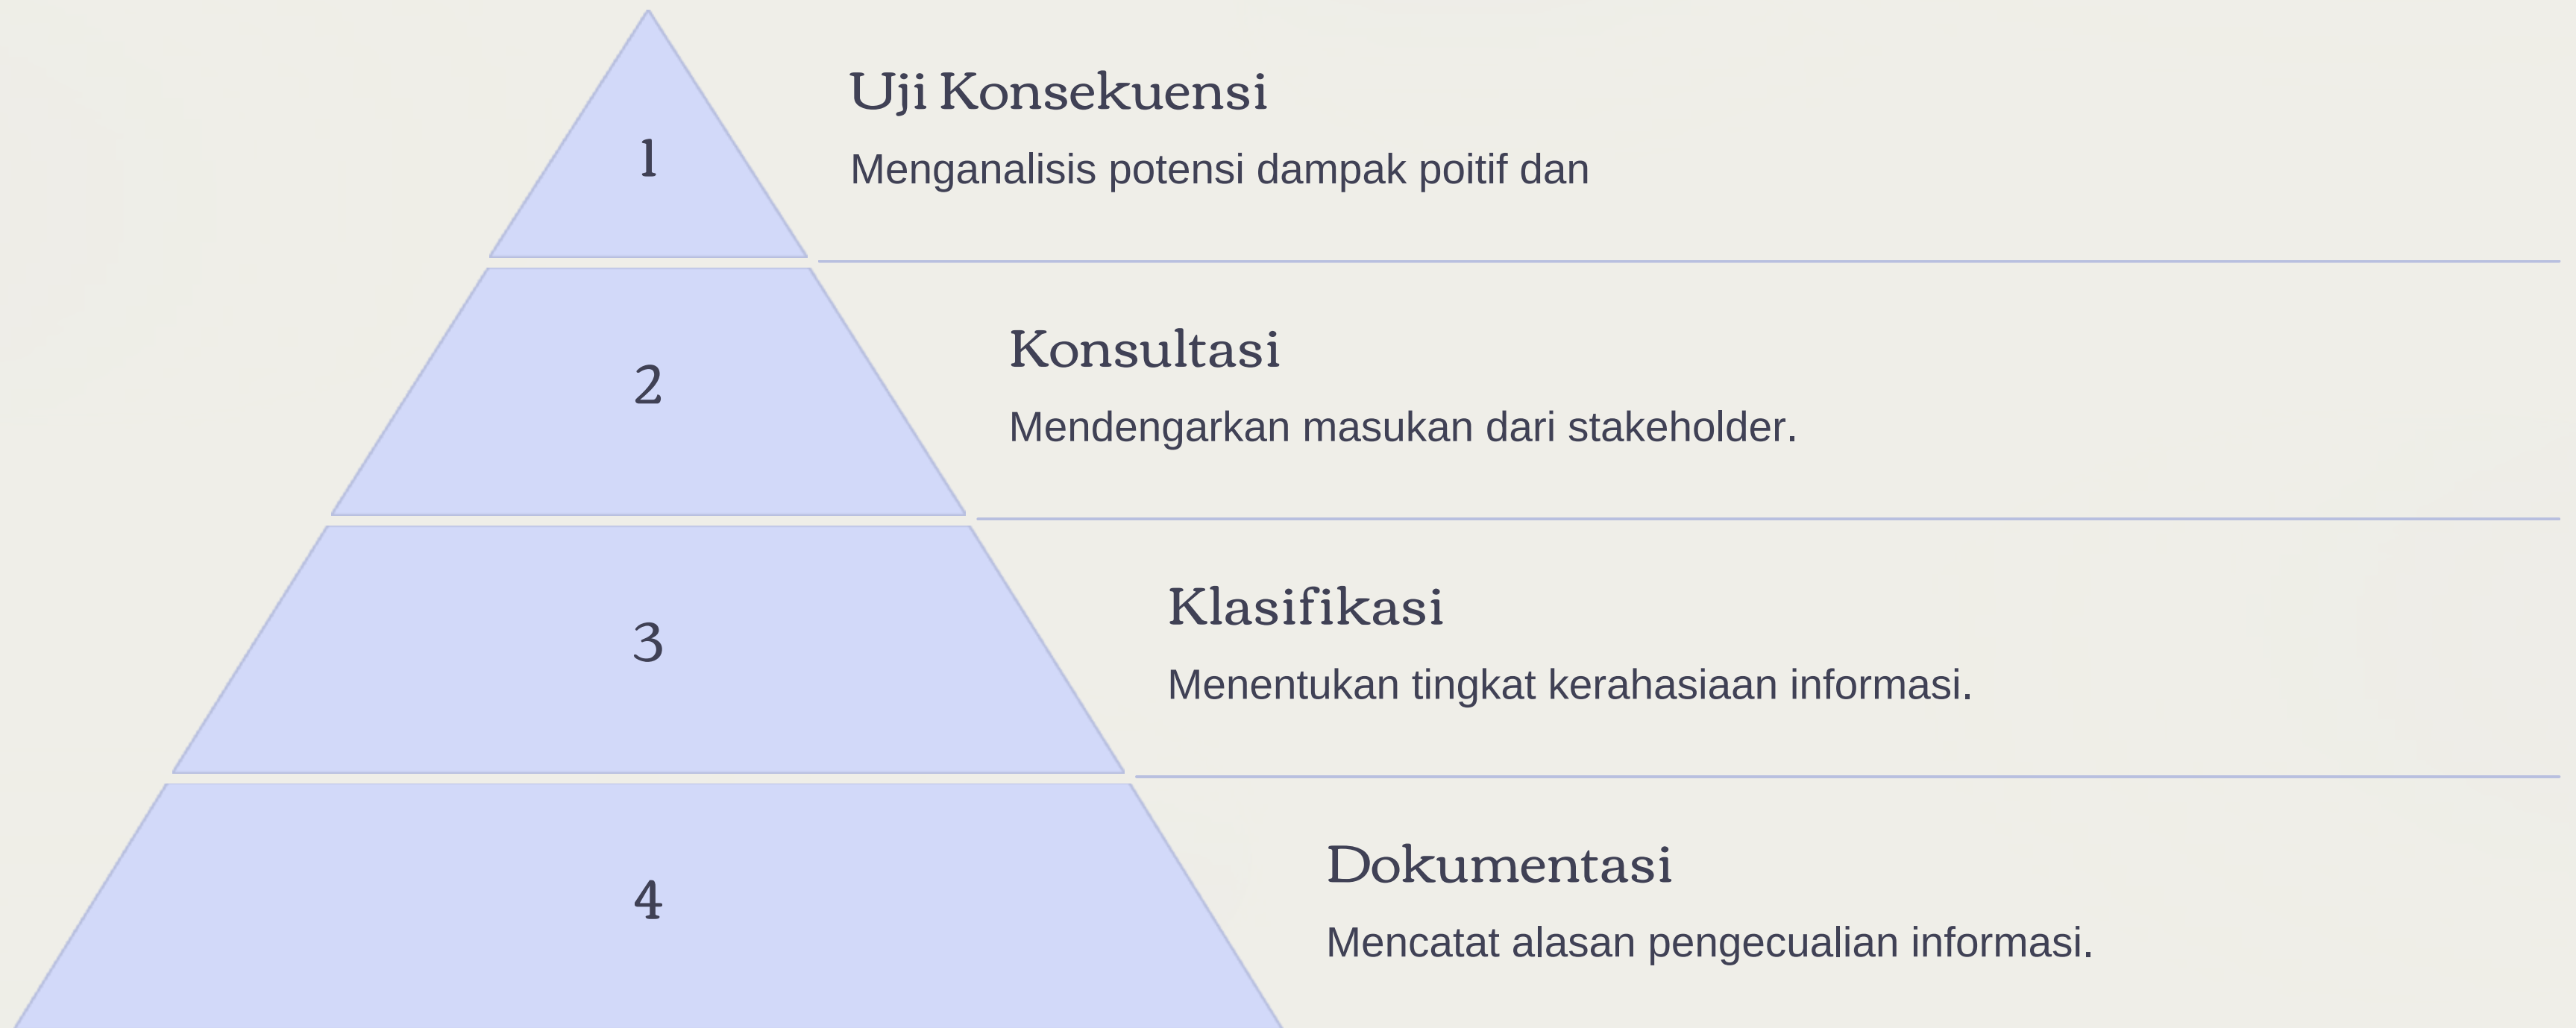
1

Uji Konsekuensi

Menganalisis potensi dampak poitif dan

2

Konsultasi

Mendengarkan masukan dari stakeholder.

3

Klasifikasi

Menentukan tingkat kerahasiaan informasi.

4

Dokumentasi

Mencatat alasan pengecualian informasi.